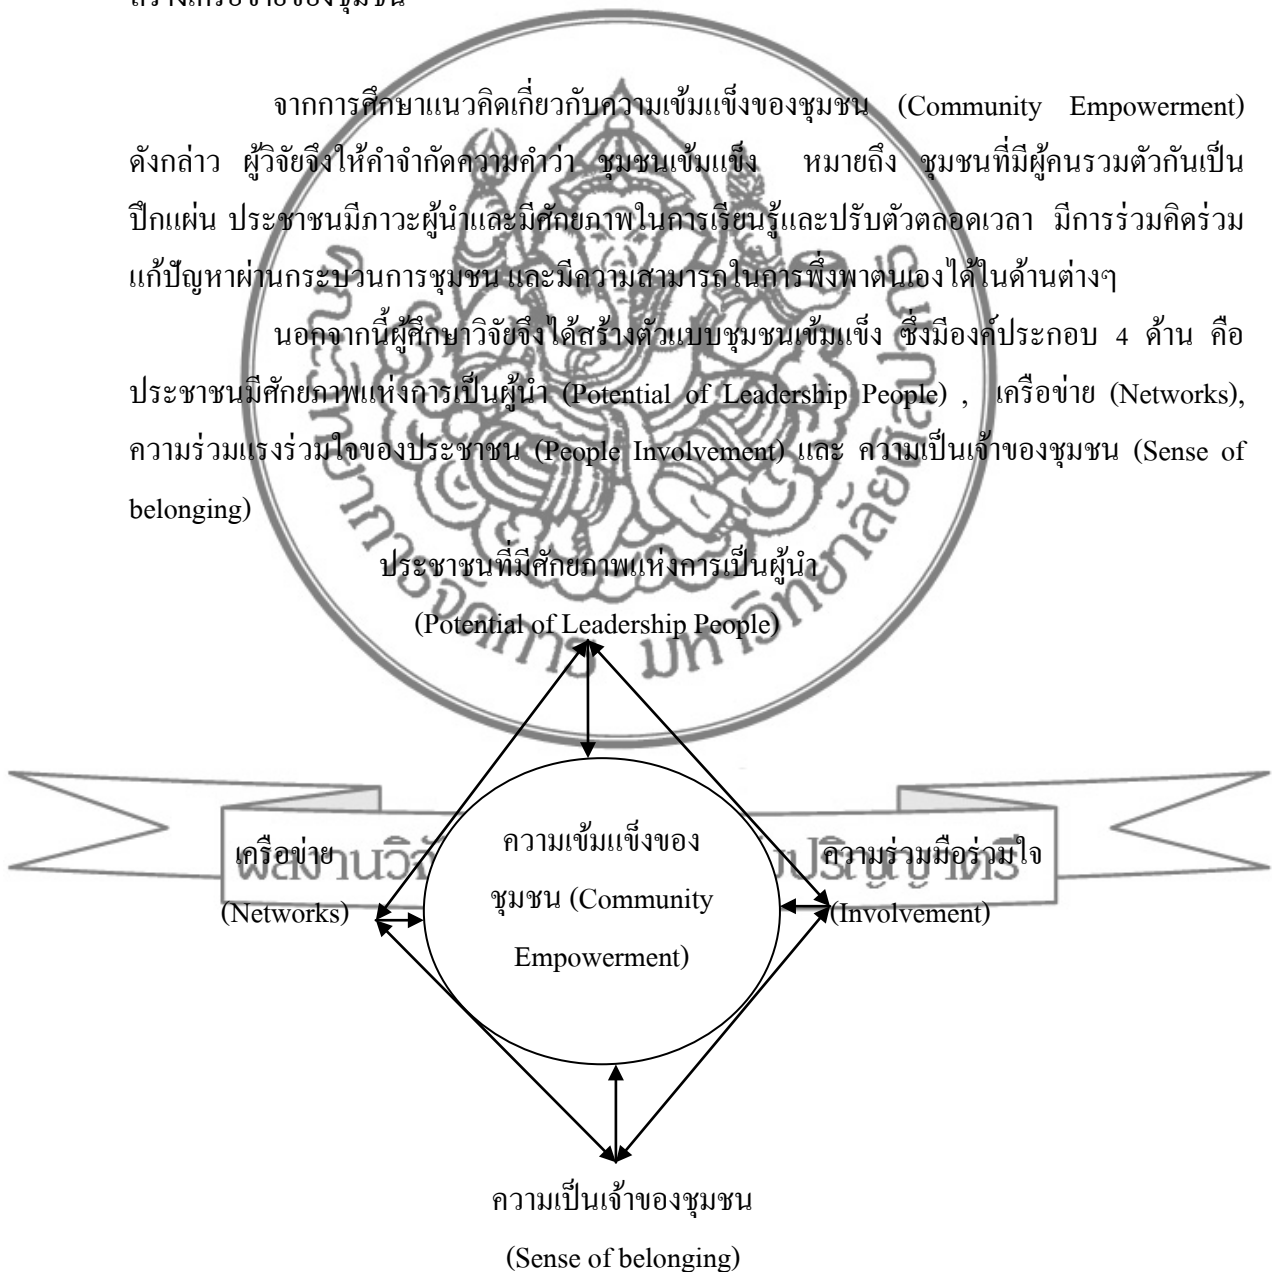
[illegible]

จากการศึกษาแนวคิดเกี่ยวกับความเข้มแข็งของชุมชน (Community Empowerment) ดังกล่าว ผู้วิจัยจึงให้คำจำกัดความคำว่า ชุมชนเข้มแข็ง หมายถึง ชุมชนที่มีผู้คนรวมตัวกันเป็นปึกแผ่น ประชาชนมีภาวะผู้นำและมีศักยภาพในการเรียนรู้และปรับตัวตลอดเวลา มีการร่วมคิดร่วมแก้ปัญหาผ่านกระบวนการชุมชน และมีความสามารถในการพึ่งพาตนเองได้ในด้านต่างๆ

นอกจากนี้ผู้ศึกษาวิจัยจึงได้สร้างตัวแบบชุมชนเข้มแข็ง ซึ่งมีองค์ประกอบ 4 ด้าน คือ ประชาชนมีศักยภาพแห่งการเป็นผู้นำ (Potential of Leadership People) , เครือข่าย (Networks), ความร่วมแรงร่วมใจของประชาชน (People Involvement) และ ความเป็นเจ้าของชุมชน (Sense of belonging)

ประชาชนที่มีศักยภาพแห่งการเป็นผู้นำ
(Potential of Leadership People)

เครือข่าย
(Networks)

ความเข้มแข็งของชุมชน (Community Empowerment)

ความร่วมมือร่วมใจ
(Involvement)

ความเป็นเจ้าของชุมชน
(Sense of belonging)

ผลงานวิ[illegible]ปริญญาโท